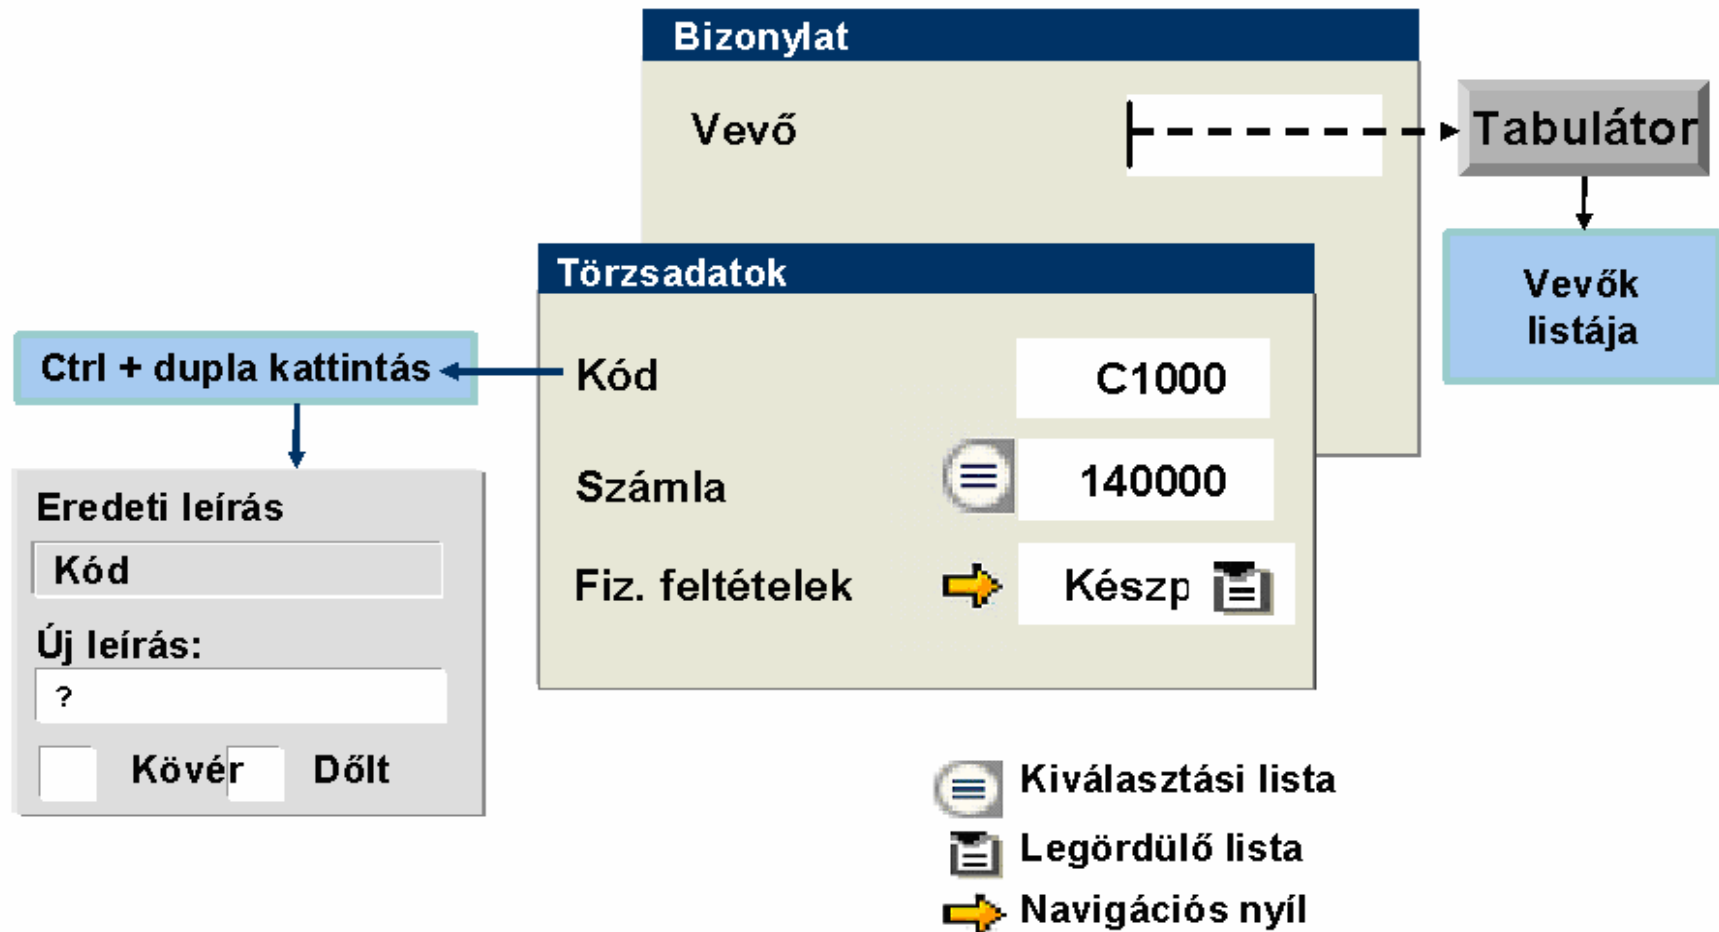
Bizonylat

Vevő

Tabulátor

Vevők listája

Törzsadatok

Ctrl + dupla kattintás

Kód C1000

Számla 140000

Fiz. feltételek Készp

Eredeti leírás

Kód

Új leírás:

?

Kövér Dőlt

Kiválasztási lista

Legördülő lista

Navigációs nyíl